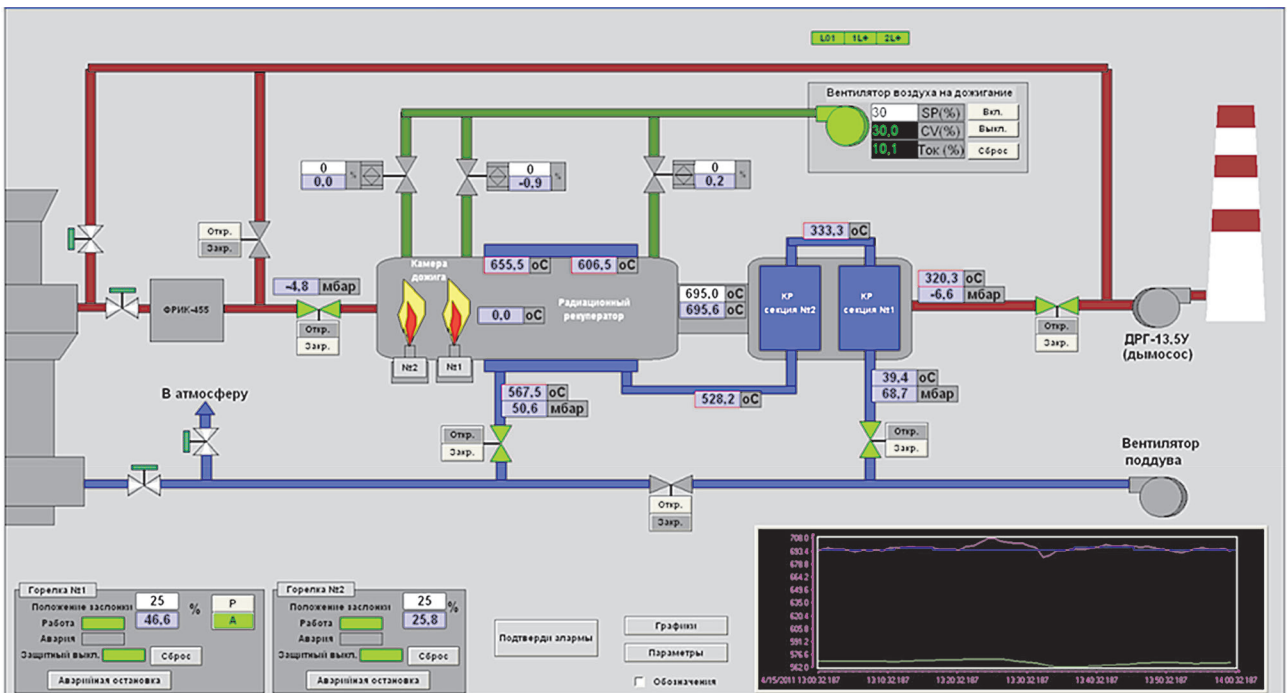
L01 1L+ 2L+

Вентилятор воздуха на дожигание
30 SP(%) Вкл.
30,0 CV(%) Выкл.
10,1 Ток (%) Сброс

0 % 0,0
0 % -0,9
0 % 0.2

Откр.
Закр.

333,3 оС
655,5 оС
606,5 оС
Камера дожига
Радиационный рекуператор
0,0 оС
695,0 оС
695,6 оС
КР секция №2
КР секция №1
320,3 оС
-6,6 мбар

-4,8 мбар
ФРИК-455
Откр.
Закр.
№2
№1

Откр.
Закр.
ДРГ-13,5У (дымосос)

В атмосферу
567,5 оС
50,6 мбар
528,2 оС
39,4 оС
68,7 мбар
Откр.
Закр.
Откр.
Закр.
Вентилятор поддува
Откр.
Закр.

708.0
693.4
678.8
664.2
649.6
635.0
620.4
605.8
591.2
576.6
562.0
4/15/2011 13:00:32.187 13:10:32.187 13:20:32.187 13:30:32.187 13:40:32.187 13:50:32.187 14:00:32.187

Горелка №1
Положение заслонки 25 %
46,6
Р
А
Работа
Авария
Защитный выкл.
Сброс
Аварийная остановка

Горелка №2
Положение заслонки 25 %
25,8
Работа
Авария
Защитный выкл.
Сброс
Аварийная остановка

Подтверди алармы
Графики
Параметры
Обозначения